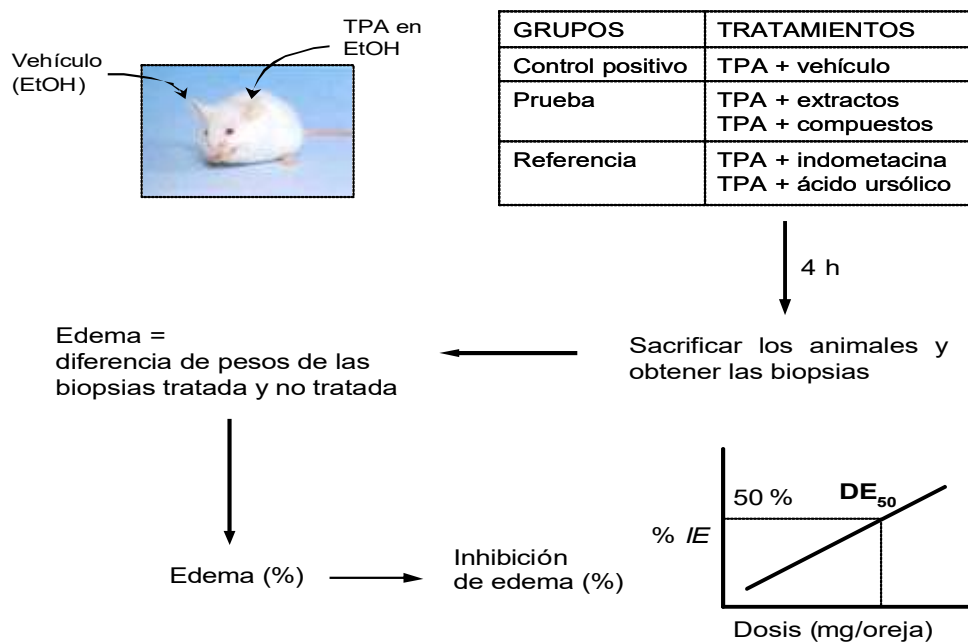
Vehículo (EtOH)

TPA en EtOH

| GRUPOS | TRATAMIENTOS |
|---|---|
| Control positivo | TPA + vehículo |
| Prueba | TPA + extractos<br>TPA + compuestos |
| Referencia | TPA + indometacina<br>TPA + ácido ursólico |

4 h

Sacrificar los animales y obtener las biopsias

Edema = diferencia de pesos de las biopsias tratada y no tratada

Edema (%)

Inhibición de edema (%)

50 %

$DE_{50}$

% *IE*

Dosis (mg/oreja)